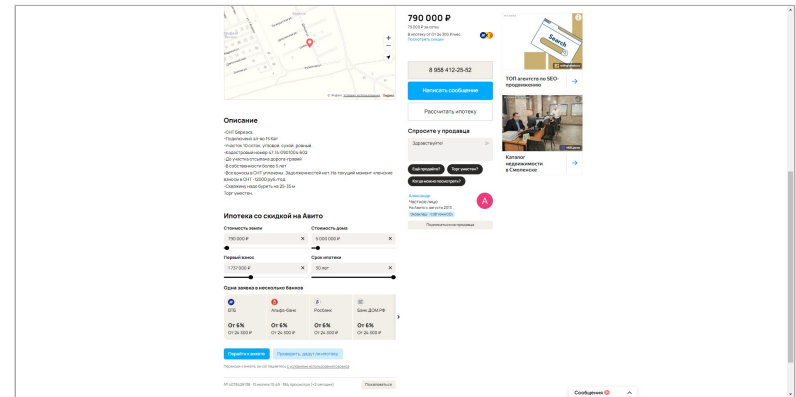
790 000 ₽

79 000 ₽ за сотку

В ипотеку от 24 300 ₽/мес.
Посмотреть заявки

8 958 412-25-52

Написать сообщение

Рассчитать ипотеку

Спросите у продавца

Здравствуйте!

Ещё продаёте?

Торг уместен?

Когда можно посмотреть?

Александр
Частное лицо
На Авито с августа 2013

Подписаться на продавца

ТОП агентств по SEO-продвижению

Каталог недвижимости в Смоленске

© Яндекс Условия использования

Описание

-СНТ Березка.
-Подключены эл-во 15 Квт
-Участок 10 соток, угловой, сухой, ровный
-Кадастровый номер 67:14:0901004:602
-До участка отсыпана дорога гравий
-В собственности более 5 лет
-Все взносы в СНТ оплачены. Задолженностей нет. На текущий момент членские взносы в СНТ - 12000 руб./год.
-Скважину надо бурить на 25-35 м
Торг уместен.

Ипотека со скидкой на Авито

Стоимость земли
790 000 ₽

Стоимость дома
5 000 000 ₽

Первый взнос
1 737 000 ₽

Срок ипотеки
30 лет

Одна заявка в несколько банков

| ВТБ | Альфа-Банк | Росбанк | Банк ДОМ.РФ |
|---|---|---|---|
| От 6% | От 6% | От 6% | От 6% |
| От 24 300 ₽ | От 24 300 ₽ | От 24 300 ₽ | От 24 300 ₽ |

Перейти к анкете

Проверить, дадут ли ипотеку

Сообщения